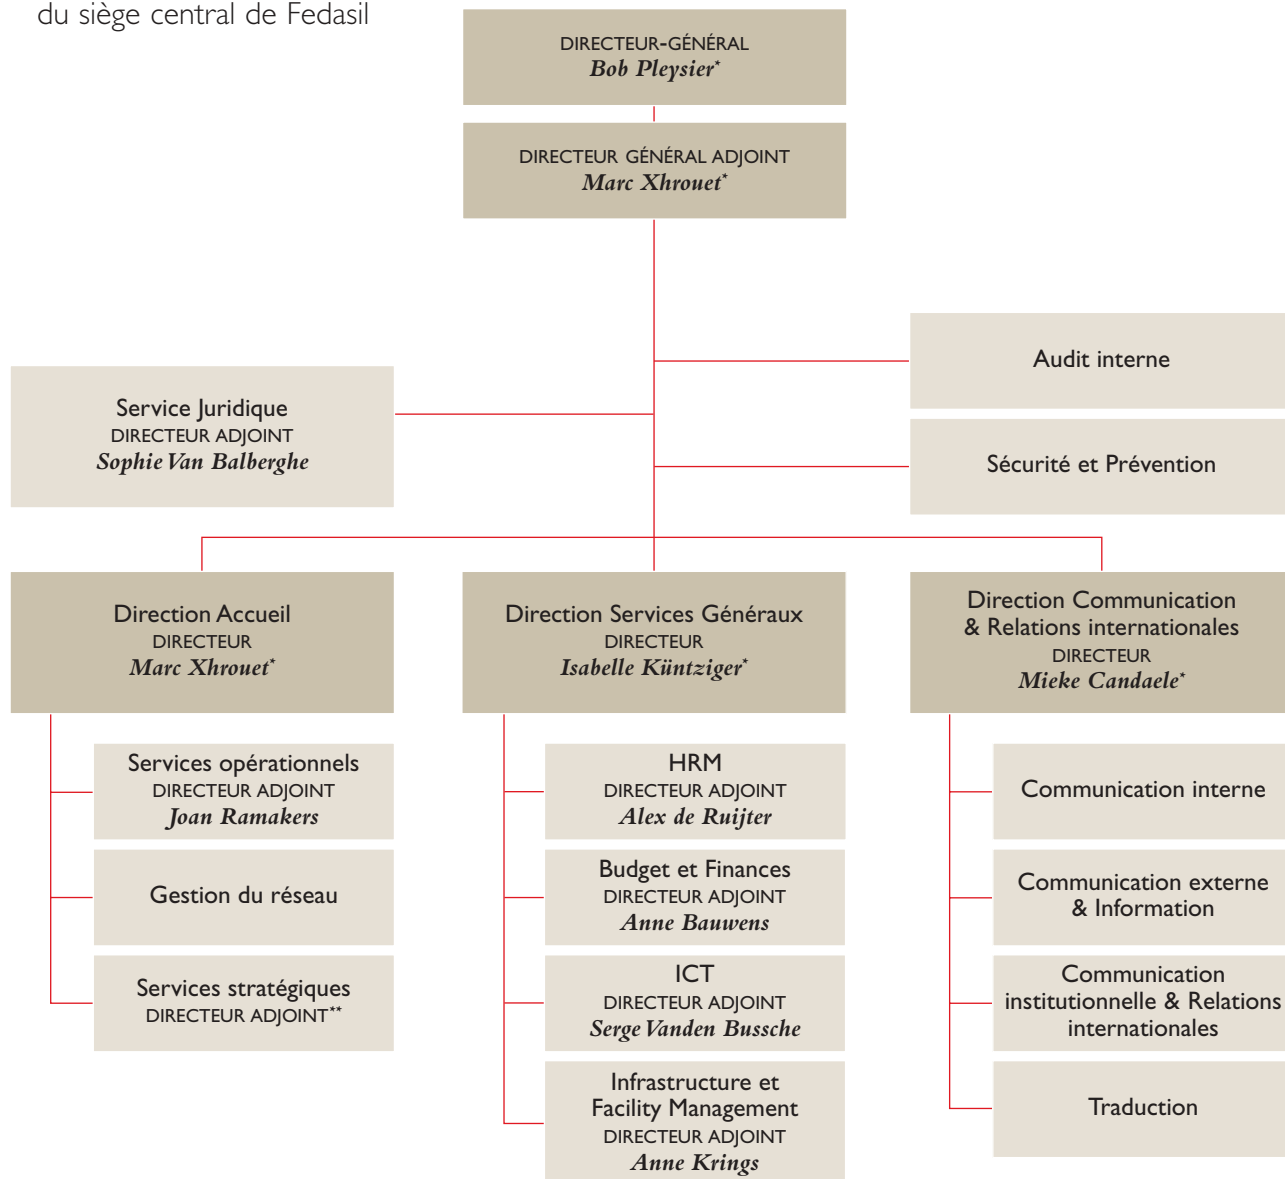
du siège central de Fedasil

DIRECTEUR-GÉNÉRAL
*Bob Pleysier**

DIRECTEUR GÉNÉRAL ADJOINT
*Marc Xhrouet**

Audit interne

Service Juridique
DIRECTEUR ADJOINT
*Sophie Van Balberghe*

Sécurité et Prévention

Direction Accueil
DIRECTEUR
*Marc Xhrouet**

Services opérationnels
DIRECTEUR ADJOINT
*Joan Ramakers*

Gestion du réseau

Services stratégiques
DIRECTEUR ADJOINT**

Direction Services Généraux
DIRECTEUR
*Isabelle Küntziger**

HRM
DIRECTEUR ADJOINT
*Alex de Ruijter*

Budget et Finances
DIRECTEUR ADJOINT
*Anne Bauwens*

ICT
DIRECTEUR ADJOINT
*Serge Vanden Bussche*

Infrastructure et Facility Management
DIRECTEUR ADJOINT
*Anne Krings*

Direction Communication & Relations internationales
DIRECTEUR
*Mieke Candaele**

Communication interne

Communication externe & Information

Communication institutionnelle & Relations internationales

Traduction